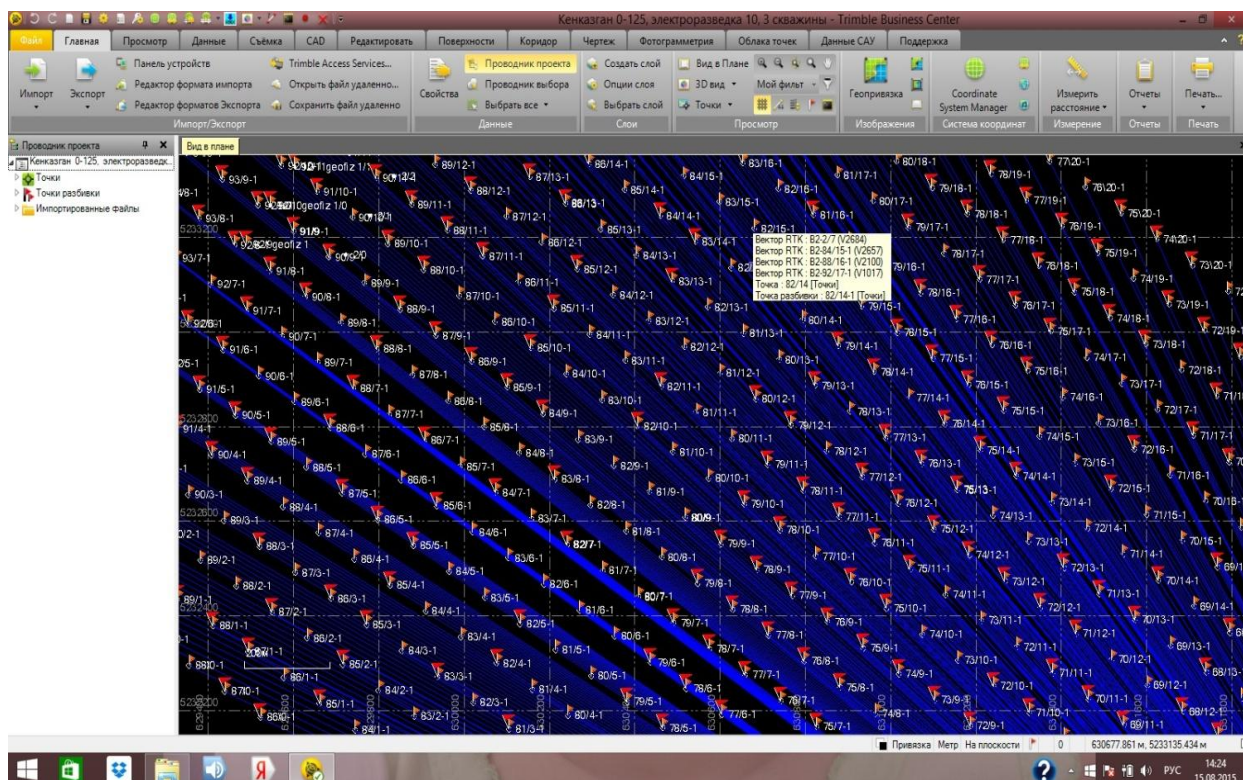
Кенказган 0-125, электроразведка 10, 3 скважины - Trimble Business Center

Файл Главная Просмотр Данные Съёмка CAD Редактировать Поверхности Коридор Чертеж Фотограмметрия Облака точек Данные САУ Поддержка

Импорт Экспорт Панель устройств Редактор формата импорта Редактор форматов Экспорта Trimble Access Services... Открыть файл удаленно... Сохранить файл удаленно Импорт/Экспорт

Свойства Проводник проекта Проводник выбора Выбрать все Данные

Создать слой Опции слоя Выбрать слой Слои

Вид в Плане 3D вид Точки Мой фильт Просмотр

Геопривязка Изображения

Coordinate System Manager Система координат

Измерить расстояние Измерение

Отчеты Отчеты

Печать... Печать

Проводник проекта
Кенказган 0-125, электроразведк...
Точки
Точки разбивки
Импортированные файлы

Вид в плане

Вектор RTK : B2-2/7 (V2684)
Вектор RTK : B2-84/15-1 (V2657)
Вектор RTK : B2-88/16-1 (V2100)
Вектор RTK : B2-92/17-1 (V1017)
Точка : 82/14 [Точки]
Точка разбивки : 82/14-1 [Точки]

89/12-1 88/14-1 84/15-1 83/16-1 80/18-1 77\20-1 93/9-1 91/10-1 87/13-1 85/14-1 82/16-1 81/17-1 79/18-1 78/19-1 76\20-1 88/12-1 89/11-1 88/13-1 83/15-1 80/17-1 77/19-1 93/8-1 87/12-1 84/14-1 81/16-1 78/18-1 75\20-1 91/9-1 88/11-1 85/13-1 82/15-1 79/17-1 76/19-1 74\20-1 89/10-1 86/12-1 83/14-1 77/18-1 93/7-1 87/11-1 84/13-1 78/17-1 75/19-1 73\20-1 91/8-1 88/10-1 85/12-1 79/16-1 76/18-1 92/7-1 89/9-1 86/11-1 83/13-1 77/17-1 74/19-1 90/8-1 87/10-1 84/12-1 78/16-1 75/18-1 91/7-1 88/9-1 85/11-1 82/13-1 79/15-1 73/19-1 89/8-1 86/10-1 83/12-1 80/14-1 77/16-1 74/18-1 90/7-1 87/9-1 84/11-1 81/13-1 78/15-1 76/17-1 72/19-1 91/6-1 88/8-1 85/10-1 82/12-1 79/14-1 76/16-1 73/18-1 89/7-1 86/9-1 83/11-1 80/13-1 77/15-1 74/17-1 90/6-1 87/8-1 84/10-1 81/12-1 78/14-1 75/16-1 72/18-1 91/5-1 88/7-1 85/9-1 82/11-1 79/13-1 76/15-1 73/17-1 89/6-1 86/8-1 83/10-1 80/12-1 77/14-1 74/16-1 90/5-1 87/7-1 84/9-1 81/11-1 78/13-1 75/15-1 72/17-1 91/4-1 88/6-1 85/8-1 82/10-1 79/12-1 76/14-1 73/16-1 89/5-1 86/7-1 83/9-1 80/11-1 77/13-1 74/15-1 71/17-1 90/4-1 87/6-1 84/8-1 81/10-1 78/12-1 75/14-1 72/16-1 88/5-1 85/7-1 82/9-1 79/11-1 76/13-1 73/15-1 89/4-1 86/6-1 83/8-1 80/10-1 77/12-1 74/14-1 71/16-1 90/3-1 87/5-1 84/7-1 81/9-1 78/11-1 75/13-1 72/15-1 88/4-1 85/6-1 82/8-1 79/10-1 76/12-1 73/14-1 70/16-1 89/3-1 86/5-1 83/7-1 80/9-1 77/11-1 74/13-1 71/15-1 87/4-1 84/6-1 81/8-1 78/10-1 75/12-1 72/14-1 88/3-1 85/5-1 82/7-1 79/9-1 76/11-1 73/13-1 70/15-1 89/2-1 86/4-1 83/6-1 80/8-1 77/10-1 74/12-1 71/14-1 87/3-1 84/5-1 81/7-1 78/9-1 75/11-1 72/13-1 88/2-1 85/4-1 82/6-1 79/8-1 76/10-1 73/12-1 70/14-1 86/3-1 83/5-1 80/7-1 77/9-1 74/11-1 71/13-1 89/1-1 87/2-1 84/4-1 81/6-1 78/8-1 75/10-1 72/12-1 69/14-1 88/1-1 85/3-1 82/5-1 79/7-1 76/9-1 73/11-1 70/13-1 86/2-1 83/4-1 80/6-1 77/8-1 74/10-1 71/12-1 87/1-1 84/3-1 81/5-1 78/7-1 75/9-1 72/11-1 69/13-1 88/0-1 85/2-1 82/4-1 79/6-1 76/8-1 73/10-1 70/12-1 86/1-1 83/3-1 80/5-1 77/7-1 74/9-1 71/11-1 68/13-1 87/0-1 84/2-1 81/4-1 78/6-1 75/8-1 72/10-1 69/12-1 85/1-1 82/3-1 79/5-1 76/7-1 73/9-1 70/11-1 86/0-1 83/2-1 80/4-1 77/6-1 74/8-1 71/10-1 68/12-1 84/1-1 81/3-1 78/5-1 75/7-1 72/9-1 69/11-1

Привязка Метр На плоскости 0 630677.861 м, 5233135.434 м

РУС 14:24 15.08.2015